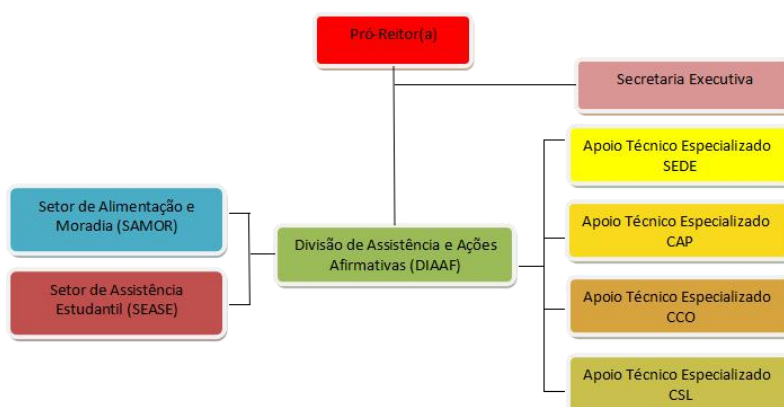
Pró-Reitor(a)

Secretaria Executiva

Setor de Alimentação e Moradia (SAMOR)

Setor de Assistência Estudantil (SEASE)

Divisão de Assistência e Ações Afirmativas (DIAAF)

Apoio Técnico Especializado SEDE

Apoio Técnico Especializado CAP

Apoio Técnico Especializado CCO

Apoio Técnico Especializado CSL